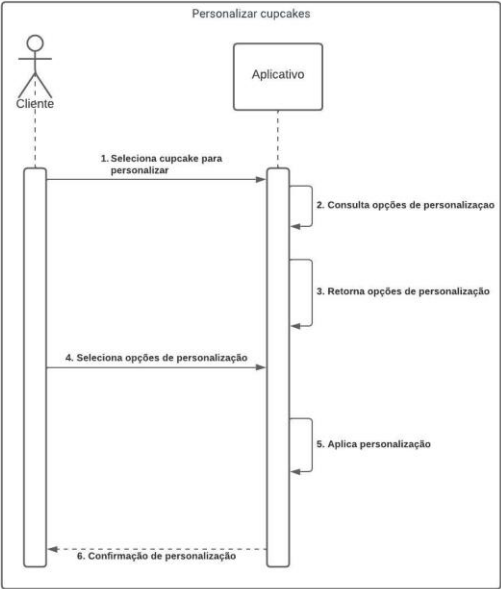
Personalizar cupcakes

Cliente

Aplicativo

1. Seleciona cupcake para personalizar

2. Consulta opções de personalizaçao

3. Retorna opções de personalização

4. Seleciona opções de personalização

5. Aplica personalização

6. Confirmação de personalização